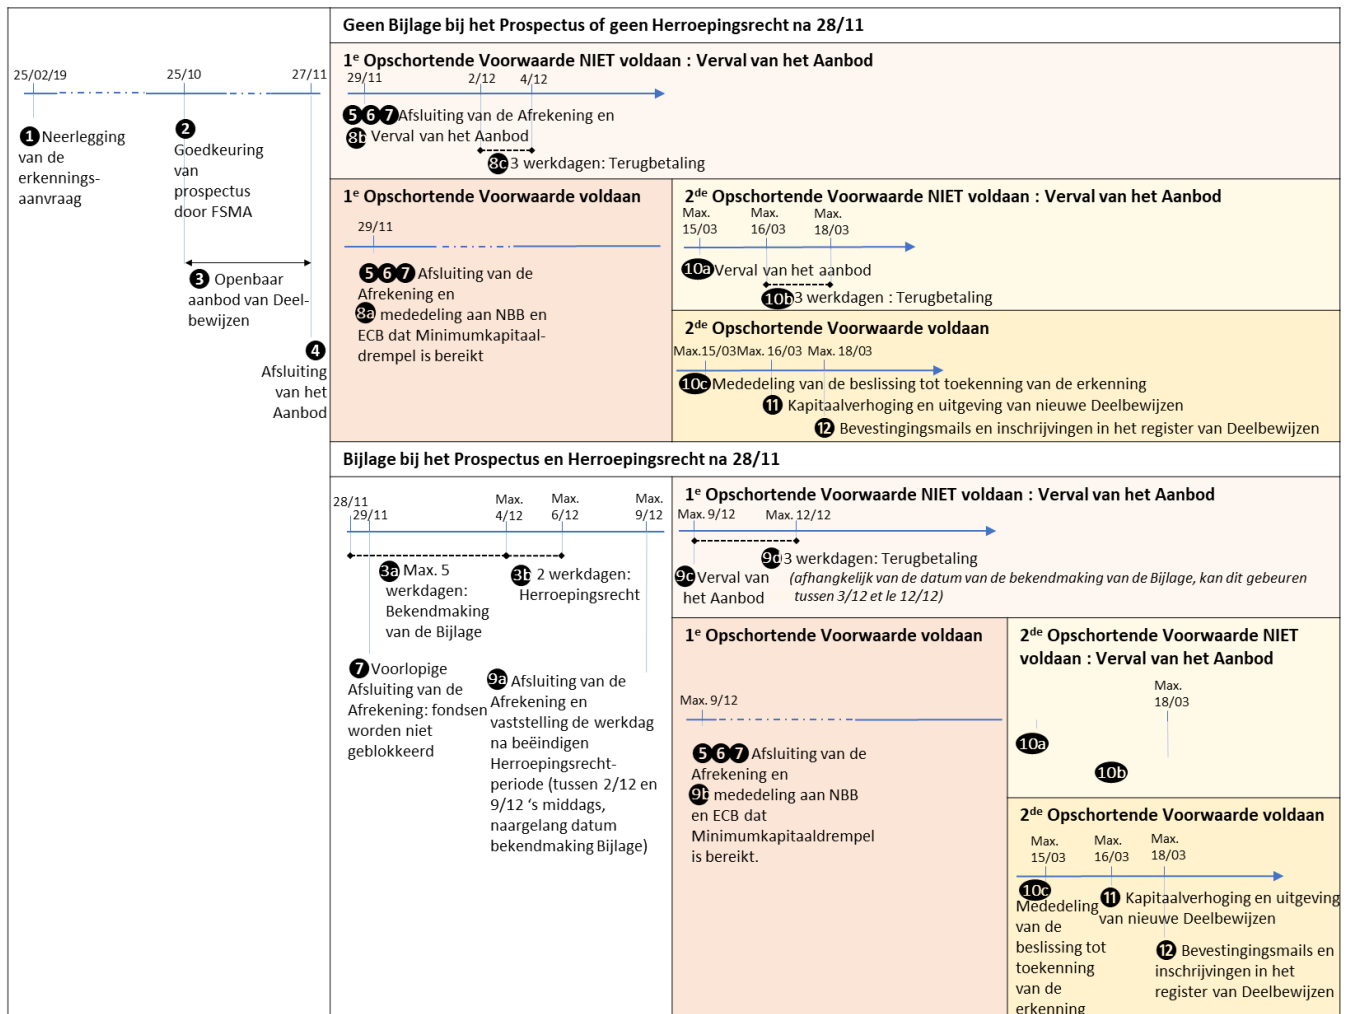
25/02/19

25/10

27/11

1 Neerlegging van de erkennings-aanvraag

2 Goedkeuring van prospectus door FSMA

3 Openbaar aanbod van Deel-bewijzen

4 Afsluiting van het Aanbod

Geen Bijlage bij het Prospectus of geen Herroepingsrecht na 28/11

1e Opschortende Voorwaarde NIET voldaan : Verval van het Aanbod

29/11 2/12 4/12

5 6 7 Afsluiting van de Afrekening en
8b Verval van het Aanbod
8c 3 werkdagen: Terugbetaling

1e Opschortende Voorwaarde voldaan

29/11

5 6 7 Afsluiting van de Afrekening en
8a mededeling aan NBB en ECB dat Minimumkapitaal-drempel is bereikt

2de Opschortende Voorwaarde NIET voldaan : Verval van het Aanbod

Max. 15/03 Max. 16/03 Max. 18/03

10a Verval van het aanbod
10b 3 werkdagen : Terugbetaling

2de Opschortende Voorwaarde voldaan

Max.15/03 Max. 16/03 Max. 18/03

10c Mededeling van de beslissing tot toekenning van de erkenning
11 Kapitaalverhoging en uitgeving van nieuwe Deelbewijzen
12 Bevestigingsmails en inschrijvingen in het register van Deelbewijzen

Bijlage bij het Prospectus en Herroepingsrecht na 28/11

28/11 29/11 Max. 4/12 Max. 6/12 Max. 9/12

3a Max. 5 werkdagen: Bekendmaking van de Bijlage

3b 2 werkdagen: Herroepingsrecht

7 Voorlopige Afsluiting van de Afrekening: fondsen worden niet geblokkeerd

9a Afsluiting van de Afrekening en vaststelling de werkdag na beëindigen Herroepingsrecht-periode (tussen 2/12 en 9/12 ’s middags, naargelang datum bekendmaking Bijlage)

1e Opschortende Voorwaarde NIET voldaan : Verval van het Aanbod

Max. 9/12 Max. 12/12

9d 3 werkdagen: Terugbetaling
9c Verval van het Aanbod
(afhangkelijk van de datum van de bekendmaking van de Bijlage, kan dit gebeuren tussen 3/12 et le 12/12)

1e Opschortende Voorwaarde voldaan

Max. 9/12

5 6 7 Afsluiting van de Afrekening en
9b mededeling aan NBB en ECB dat Minimumkapitaaldrempel is bereikt.

2de Opschortende Voorwaarde NIET voldaan : Verval van het Aanbod

Max. 18/03

10a

10b

2de Opschortende Voorwaarde voldaan

Max. 15/03 Max. 16/03 Max. 18/03

10c Mededeling van de beslissing tot toekenning van de erkenning

11 Kapitaalverhoging en uitgeving van nieuwe Deelbewijzen

12 Bevestigingsmails en inschrijvingen in het register van Deelbewijzen